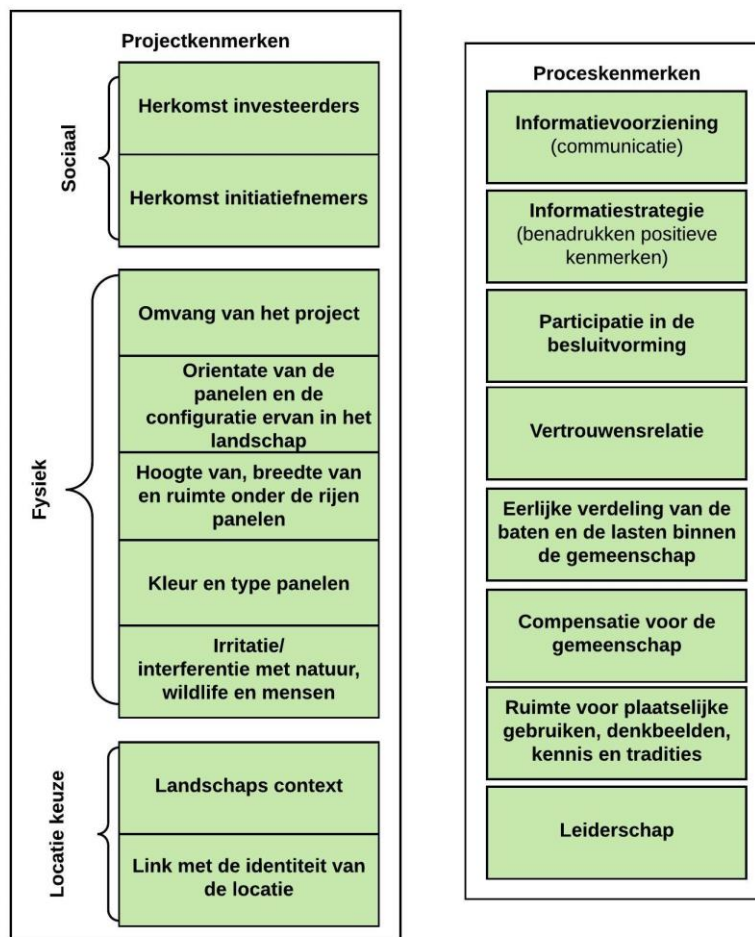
Projectkenmerken

Sociaal

Herkomst investeerders

Herkomst initiatiefnemers

Fysiek

Omvang van het project

Orientate van de panelen en de configuratie ervan in het landschap

Hoogte van, breedte van en ruimte onder de rijen panelen

Kleur en type panelen

Irritatie/ interferentie met natuur, wildlife en mensen

Locatie keuze

Landschaps context

Link met de identiteit van de locatie

Proceskenmerken

Informatievoorziening (communicatie)

Informatiestrategie (benadrukken positieve kenmerken)

Participatie in de besluitvorming

Vertrouwensrelatie

Eerlijke verdeling van de baten en de lasten binnen de gemeenschap

Compensatie voor de gemeenschap

Ruimte voor plaatselijke gebruiken, denkbeelden, kennis en tradities

Leiderschap